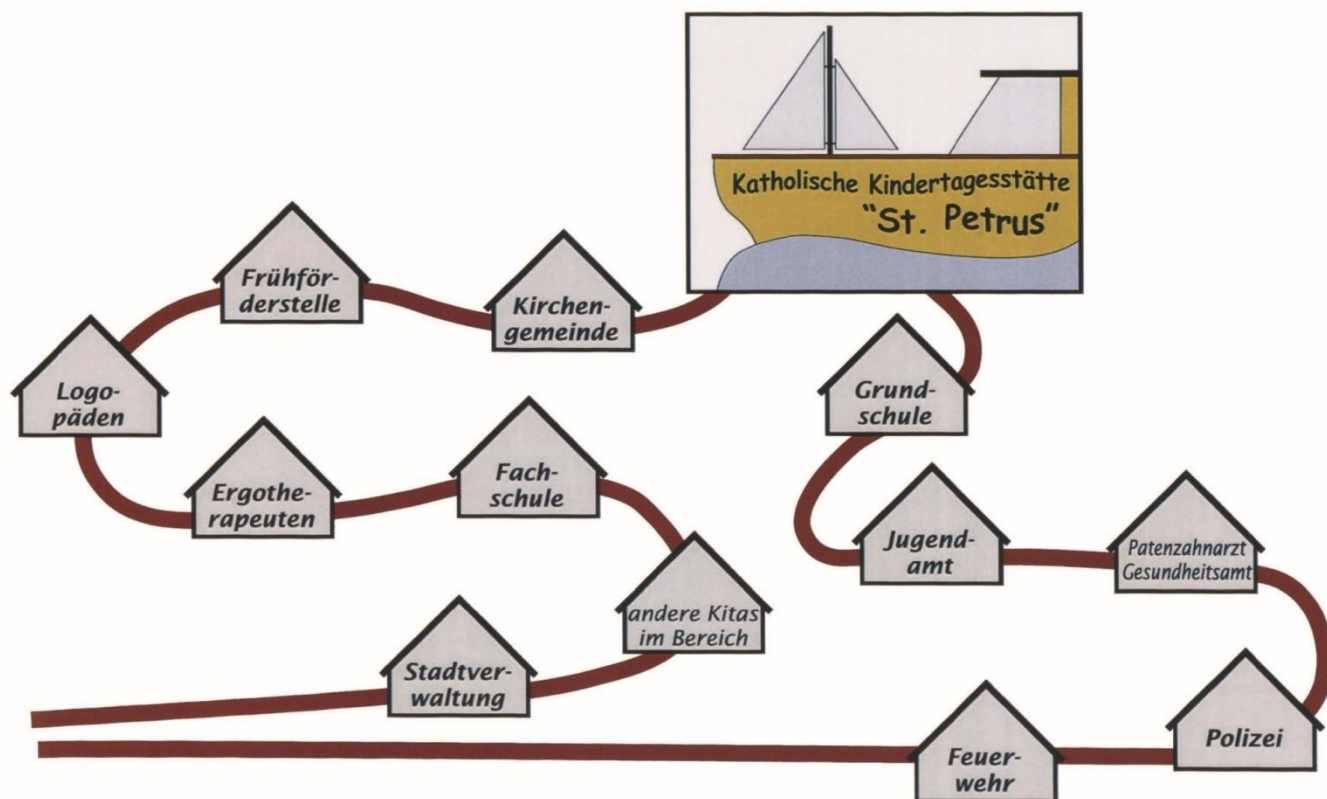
Katholische Kindertagesstätte "St. Petrus"

Kirchengemeinde

Frühförderstelle

Logopäden

Ergotherapeuten

Fachschule

andere Kitas im Bereich

Stadtverwaltung

Grundschule

Jugendamt

Patenzahnarzt Gesundheitsamt

Polizei

Feuerwehr